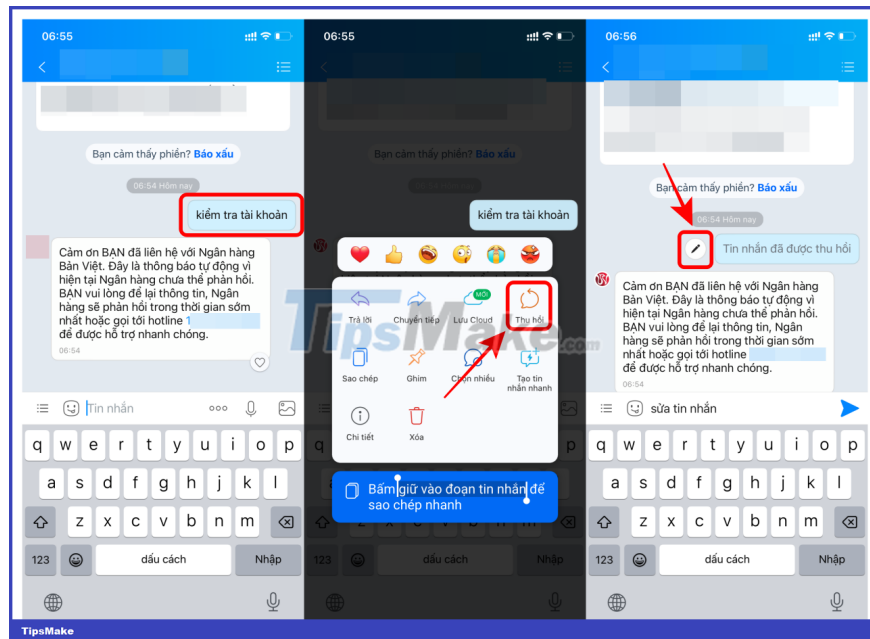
06:55

Bạn cảm thấy phiền? Báo xấu

06:54 Hôm nay

kiểm tra tài khoản

Cảm ơn BẠN đã liên hệ với Ngân hàng Bản Việt. Đây là thông báo tự động vì hiện tại Ngân hàng chưa thể phản hồi. BẠN vui lòng để lại thông tin, Ngân hàng sẽ phản hồi trong thời gian sớm nhất hoặc gọi tới hotline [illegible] để được hỗ trợ nhanh chóng.

06:54

Tin nhắn

q w e r t y u i o p
a s d f g h j k l
z x c v b n m
123 dấu cách Nhập

06:55

Bạn cảm thấy phiền? Báo xấu

kiểm tra tài khoản

Trả lời
Chuyển tiếp
MỚI
Lưu Cloud
Thu hồi
Sao chép
Ghim
Chọn nhiều
Tạo tin nhắn nhanh
Chi tiết
Xóa

Bấm giữ vào đoạn tin nhắn để sao chép nhanh

q w e r t y u i o p
a s d f g h j k l
z x c v b n m
123 dấu cách Nhập

TipsMake.com

06:56

Bạn cảm thấy phiền? Báo xấu

06:54 Hôm nay

Tin nhắn đã được thu hồi

Cảm ơn BẠN đã liên hệ với Ngân hàng Bản Việt. Đây là thông báo tự động vì hiện tại Ngân hàng chưa thể phản hồi. BẠN vui lòng để lại thông tin, Ngân hàng sẽ phản hồi trong thời gian sớm nhất hoặc gọi tới hotline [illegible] để được hỗ trợ nhanh chóng.

06:54

sửa tin nhắn

q w e r t y u i o p
a s d f g h j k l
z x c v b n m
123 dấu cách Nhập

TipsMake